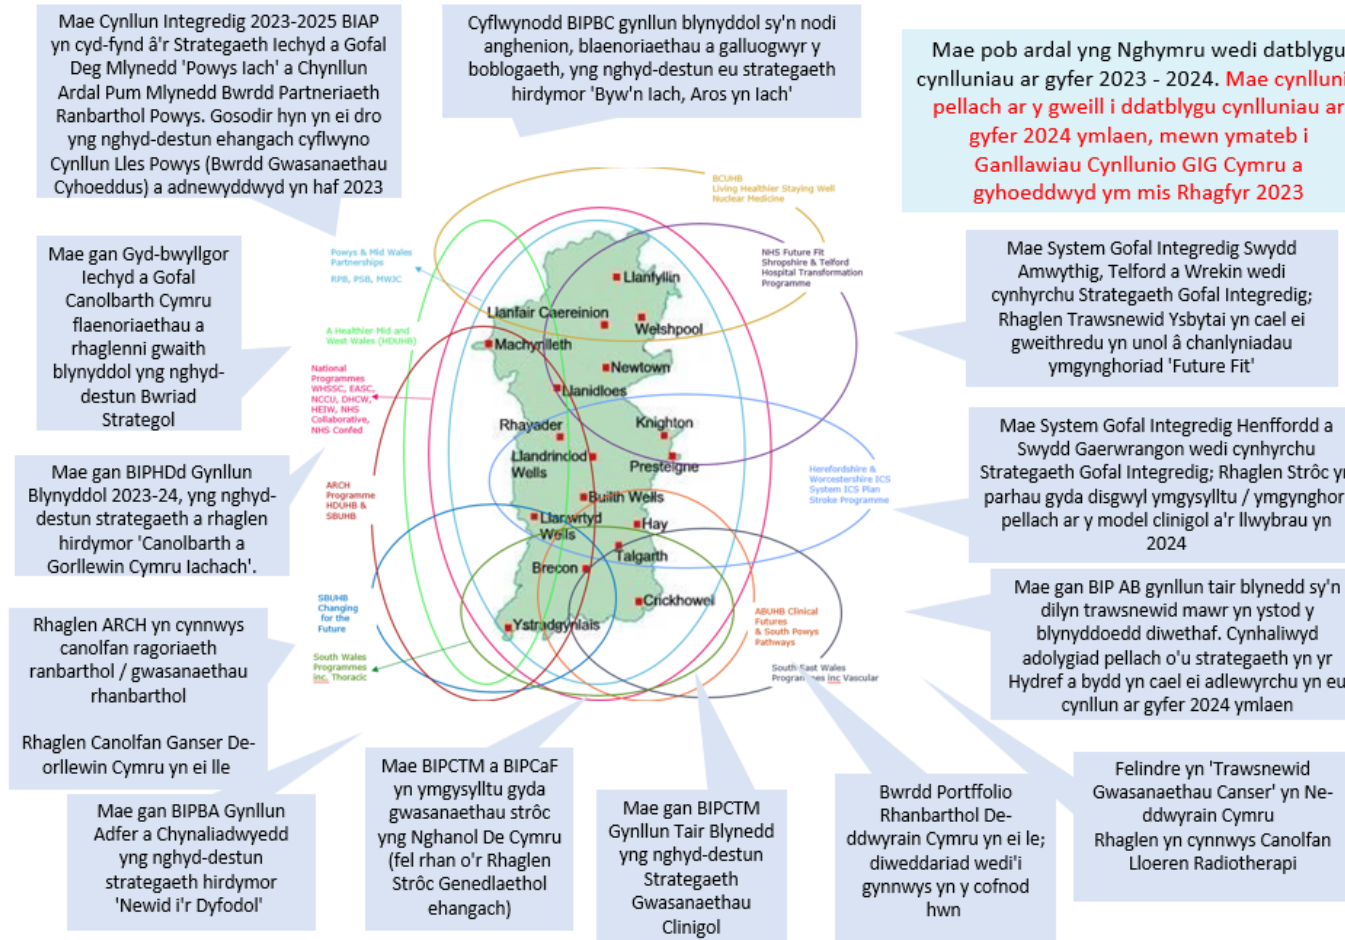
Mae Cynllun Integredig 2023-2025 BIAP yn cyd-fynd â'r Strategaeth Iechyd a Gofal Deg Mlynedd 'Powys Iach' a Chynllun Ardal Pum Mlynedd Bwrdd Partneriaeth Ranbarthol Powys. Gosodir hyn yn ei dro yng nghyd-destun ehangach cyflwyno Cynllun Lles Powys (Bwrdd Gwasanaethau Cyhoeddus) a adnewyddwyd yn haf 2023

Cyflwynodd BIPBC gynllun blynyddol sy'n nodi anghenion, blaenoriaethau a galluogwyr y boblogaeth, yng nghyd-destun eu strategaeth hirdymor 'Byw'n Iach, Aros yn Iach'

Mae pob ardal yng Nghymru wedi datblygu cynlluniau ar gyfer 2023 - 2024. Mae cynllun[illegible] pellach ar y gweill i ddatblygu cynlluniau ar gyfer 2024 ymlaen, mewn ymateb i Ganllawiau Cynllunio GIG Cymru a gyhoeddwyd ym mis Rhagfyr 2023

Mae gan Gyd-bwyllgor Iechyd a Gofal Canolbarth Cymru flaenoriaethau a rhaglenni gwaith blynyddol yng nghyd-destun Bwriad Strategol

BCUHB
Living Healthier Staying Well
Nuclear Medicine

Powys & Mid Wales Partnerships
RPB, PSB, MWJC

NHS Future Fit
Shropshire & Telford Hospital Transformation Programme

A Healthier Mid and West Wales (HDUHB)

National Programmes WHSSC, EASC, NCCU, DHCW, HEIW, NHS Collaborative, NHS Confed

ARCH Programme HDUHB & SBUHB

Herefordshire & Worcestershire ICS System ICS Plan Stroke Programme

SBUHB Changing for the Future

South Wales Programmes inc. Thoracic

ABUHB Clinical Futures & South Powys Pathways

South East Wales Programmes inc Vascular

Llanfyllin
Llanfair Caereinion
Welshpool
Machynlleth
Newtown
Llanidloes
Rhayader
Knighton
Llandrindod Wells
Presteigne
Builth Wells
Llanwrtyd Wells
Hay
Talgarth
Brecon
Crickhowell
Ystradgynlais

Mae System Gofal Integredig Swydd Amwythig, Telford a Wrekin wedi cynhyrchu Strategaeth Gofal Integredig; Rhaglen Trawsnewid Ysbytai yn cael ei gweithredu yn unol â chanlyniadau ymgynghoriad 'Future Fit'

Mae gan BIPHDd Gynllun Blynyddol 2023-24, yng nghyd-destun strategaeth a rhaglen hirdymor 'Canolbarth a Gorllewin Cymru Iachach'.

Mae System Gofal Integredig Henffordd a Swydd Gaerwrangon wedi cynhyrchu Strategaeth Gofal Integredig; Rhaglen Strôc y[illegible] parhau gyda disgwyl ymgysylltu / ymgynghor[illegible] pellach ar y model clinigol a'r llwybrau yn 2024

Rhaglen ARCH yn cynnwys canolfan ragoriaeth ranbarthol / gwasanaethau rhanbarthol

Rhaglen Canolfan Ganser De-orllewin Cymru yn ei lle

Mae gan BIP AB gynllun tair blynedd sy'n dilyn trawsnewid mawr yn ystod y blynyddoedd diwethaf. Cynhaliwyd adolygiad pellach o'u strategaeth yn yr Hydref a bydd yn cael ei adlewyrchu yn eu cynllun ar gyfer 2024 ymlaen

Mae gan BIPBA Gynllun Adfer a Chynaliadwyedd yng nghyd-destun strategaeth hirdymor 'Newid i'r Dyfodol'

Mae BIPCTM a BIPCaF yn ymgysylltu gyda gwasanaethau strôc yng Nghanol De Cymru (fel rhan o'r Rhaglen Strôc Genedlaethol ehangach)

Mae gan BIPCTM Gynllun Tair Blynedd yng nghyd-destun Strategaeth Gwasanaethau Clinigol

Bwrdd Portffolio Rhanbarthol De-ddwyrain Cymru yn ei le; diweddariad wedi'i gynnwys yn y cofnod hwn

Felindre yn 'Trawsnewid Gwasanaethau Canser' yn Ne-ddwyrain Cymru
Rhaglen yn cynnwys Canolfan Lloeren Radiotherapi